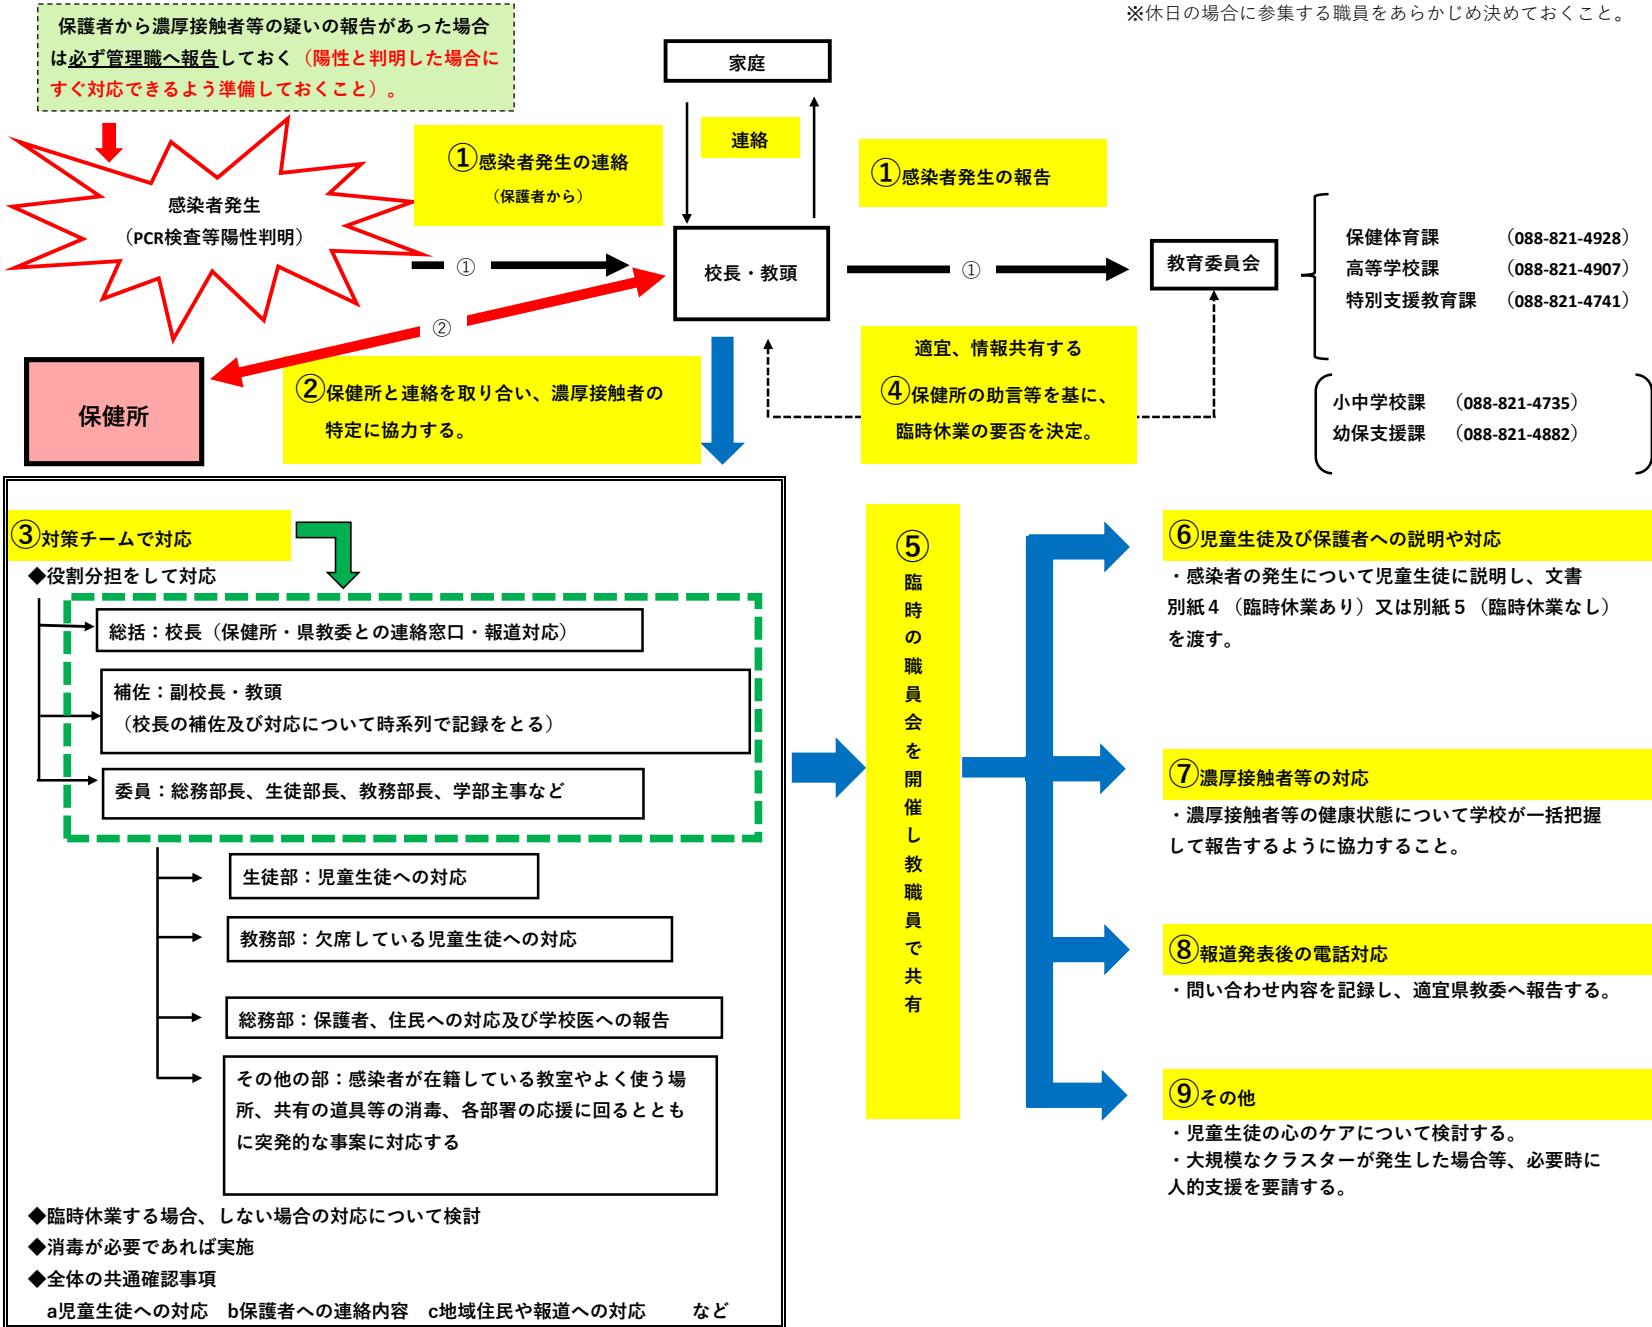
※休日の場合に参集する職員をあらかじめ決めておくこと。

保護者から濃厚接触者等の疑いの報告があった場合は必ず管理職へ報告しておく（陽性と判明した場合にすぐ対応できるよう準備しておくこと）。

感染者発生
（PCR検査等陽性判明）

①感染者発生の連絡
（保護者から）

家庭

連絡

①感染者発生の報告

①

校長・教頭

①

教育委員会

保健体育課　（088-821-4928）
高等学校課　（088-821-4907）
特別支援教育課　（088-821-4741）

小中学校課　（088-821-4735）
幼保支援課　（088-821-4882）

②

保健所

②保健所と連絡を取り合い、濃厚接触者の特定に協力する。

適宜、情報共有する
④保健所の助言等を基に、臨時休業の要否を決定。

③対策チームで対応
◆役割分担をして対応

総括：校長（保健所・県教委との連絡窓口・報道対応）

補佐：副校長・教頭
（校長の補佐及び対応について時系列で記録をとる）

委員：総務部長、生徒部長、教務部長、学部主事など

生徒部：児童生徒への対応

教務部：欠席している児童生徒への対応

総務部：保護者、住民への対応及び学校医への報告

その他の部：感染者が在籍している教室やよく使う場所、共有の道具等の消毒、各部署の応援に回るとともに突発的な事案に対応する

◆臨時休業する場合、しない場合の対応について検討
◆消毒が必要であれば実施
◆全体の共通確認事項
a児童生徒への対応　b保護者への連絡内容　c地域住民や報道への対応　など

⑤臨時の職員会を開催し教職員で共有

⑥児童生徒及び保護者への説明や対応
・感染者の発生について児童生徒に説明し、文書別紙４（臨時休業あり）又は別紙５（臨時休業なし）を渡す。

⑦濃厚接触者等の対応
・濃厚接触者等の健康状態について学校が一括把握して報告するように協力すること。

⑧報道発表後の電話対応
・問い合わせ内容を記録し、適宜県教委へ報告する。

⑨その他
・児童生徒の心のケアについて検討する。
・大規模なクラスターが発生した場合等、必要時に人的支援を要請する。